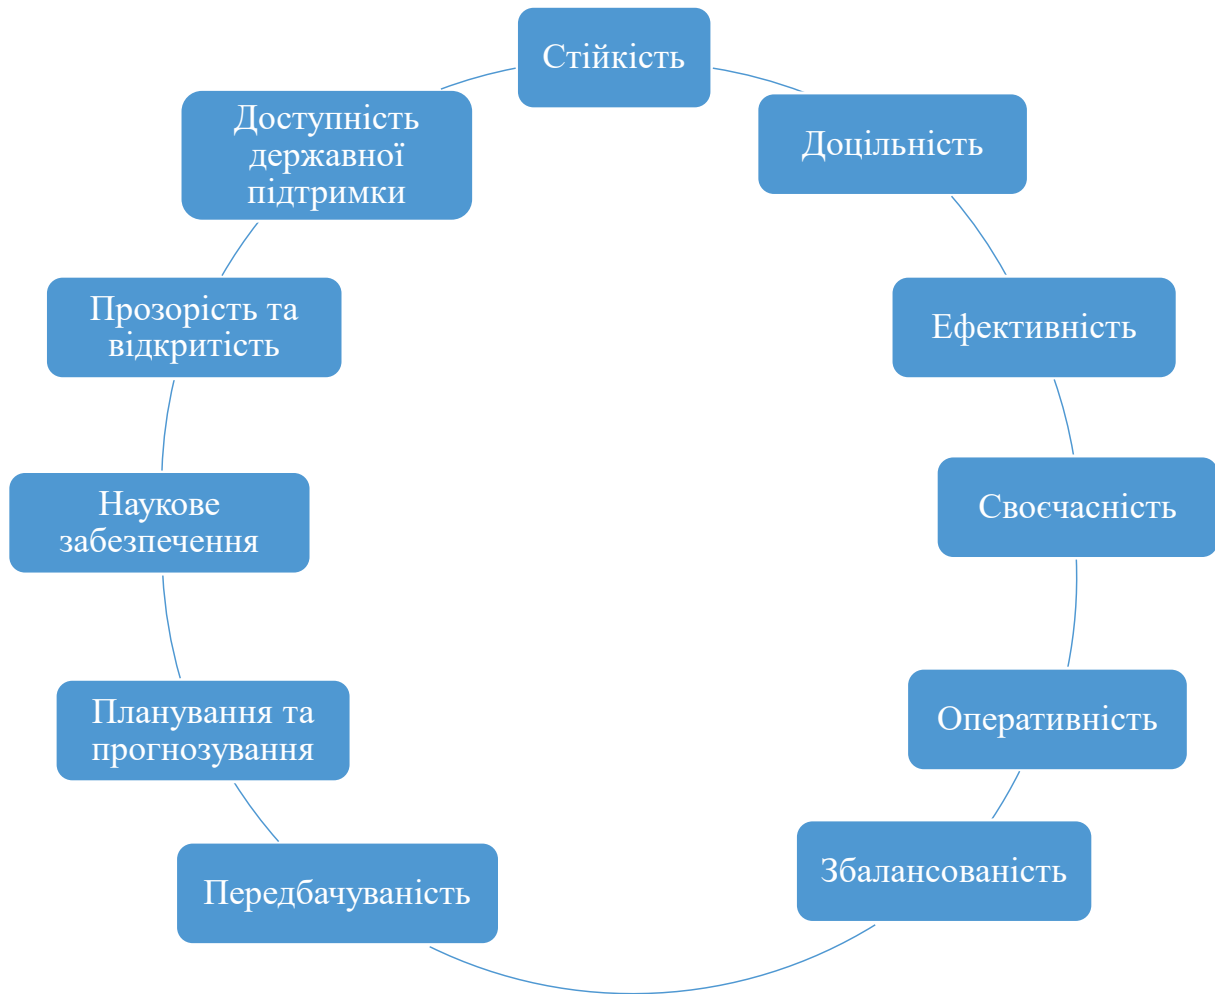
Стійкість

Доцільність

Ефективність

Своєчасність

Оперативність

Збалансованість

Передбачуваність

Планування та прогнозування

Наукове забезпечення

Прозорість та відкритість

Доступність державної підтримки